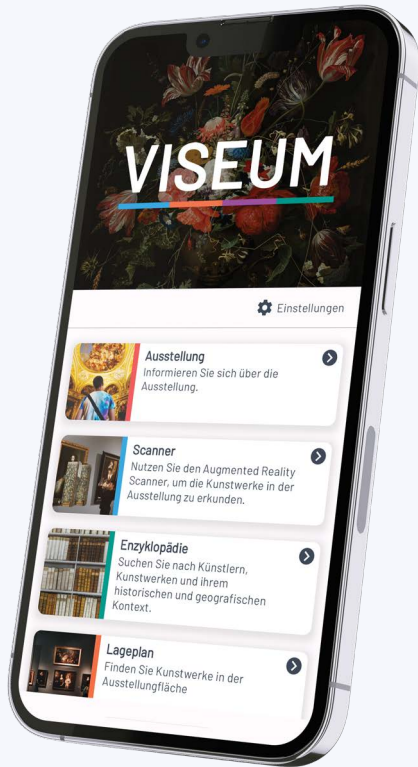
VISEUM

Einstellungen

Ausstellung
Informieren Sie sich über die Ausstellung.

Scanner
Nutzen Sie den Augmented Reality Scanner, um die Kunstwerke in der Ausstellung zu erkunden.

Enzyklopädie
Suchen Sie nach Künstlern, Kunstwerken und ihrem historischen und geografischen Kontext.

Lageplan
Finden Sie Kunstwerke in der Ausstellungsfläche